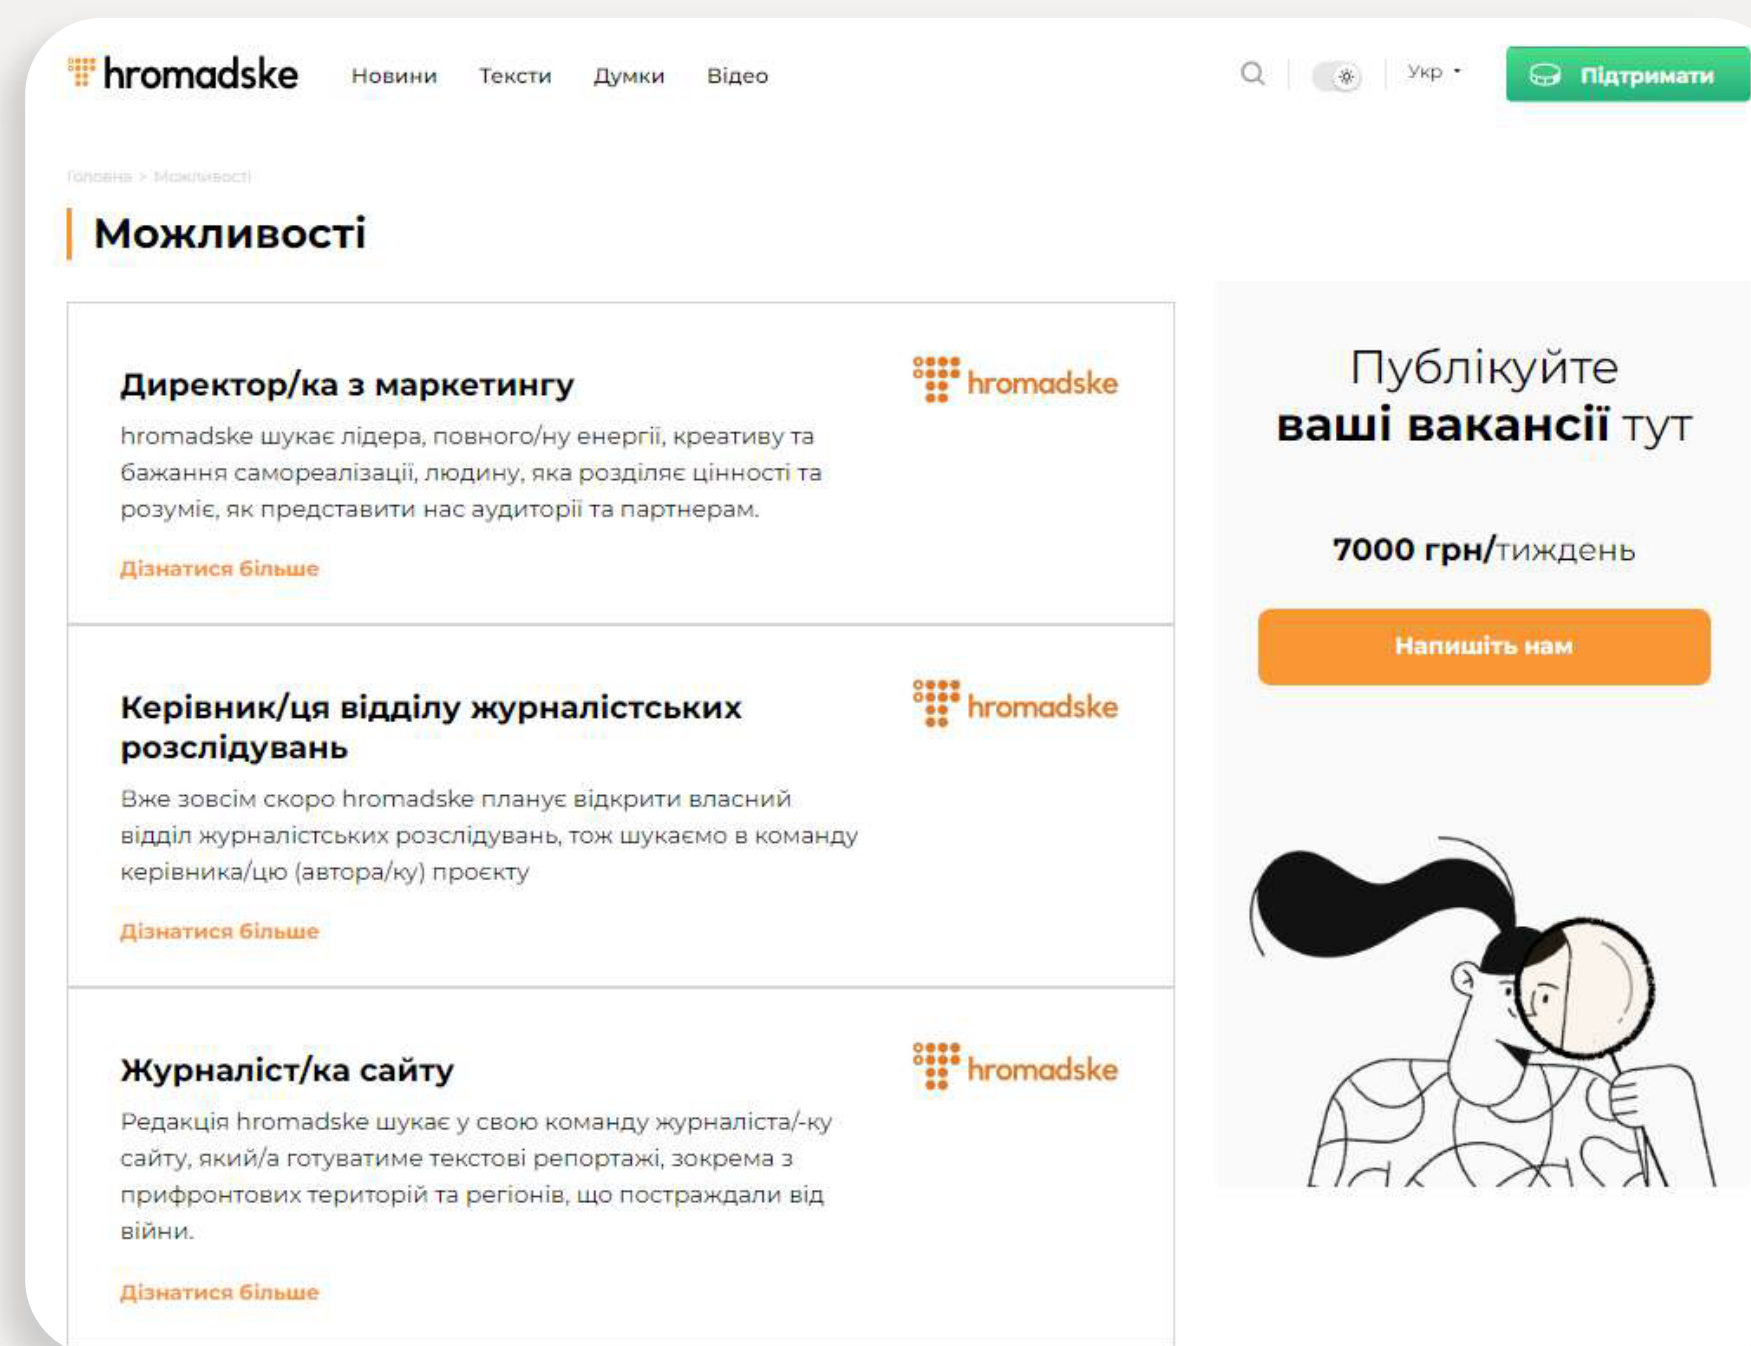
hromadske Новини Тексти Думки Відео

Укр

Підтримати

Головна > Можливості

Можливості

Директор/ка з маркетингу

hromadske

hromadske шукає лідера, повного/ну енергії, креативу та бажання самореалізації, людину, яка розділяє цінності та розуміє, як представити нас аудиторії та партнерам.

Дізнатися більше

Керівник/ця відділу журналістських розслідувань

hromadske

Вже зовсім скоро hromadske планує відкрити власний відділ журналістських розслідувань, тож шукаємо в команду керівника/цю (автора/ку) проєкту

Дізнатися більше

Журналіст/ка сайту

hromadske

Редакція hromadske шукає у свою команду журналіста/-ку сайту, який/а готуватиме текстові репортажі, зокрема з прифронтових територій та регіонів, що постраждали від війни.

Дізнатися більше

Публікуйте ваші вакансії тут

7000 грн/тиждень

Напишіть нам